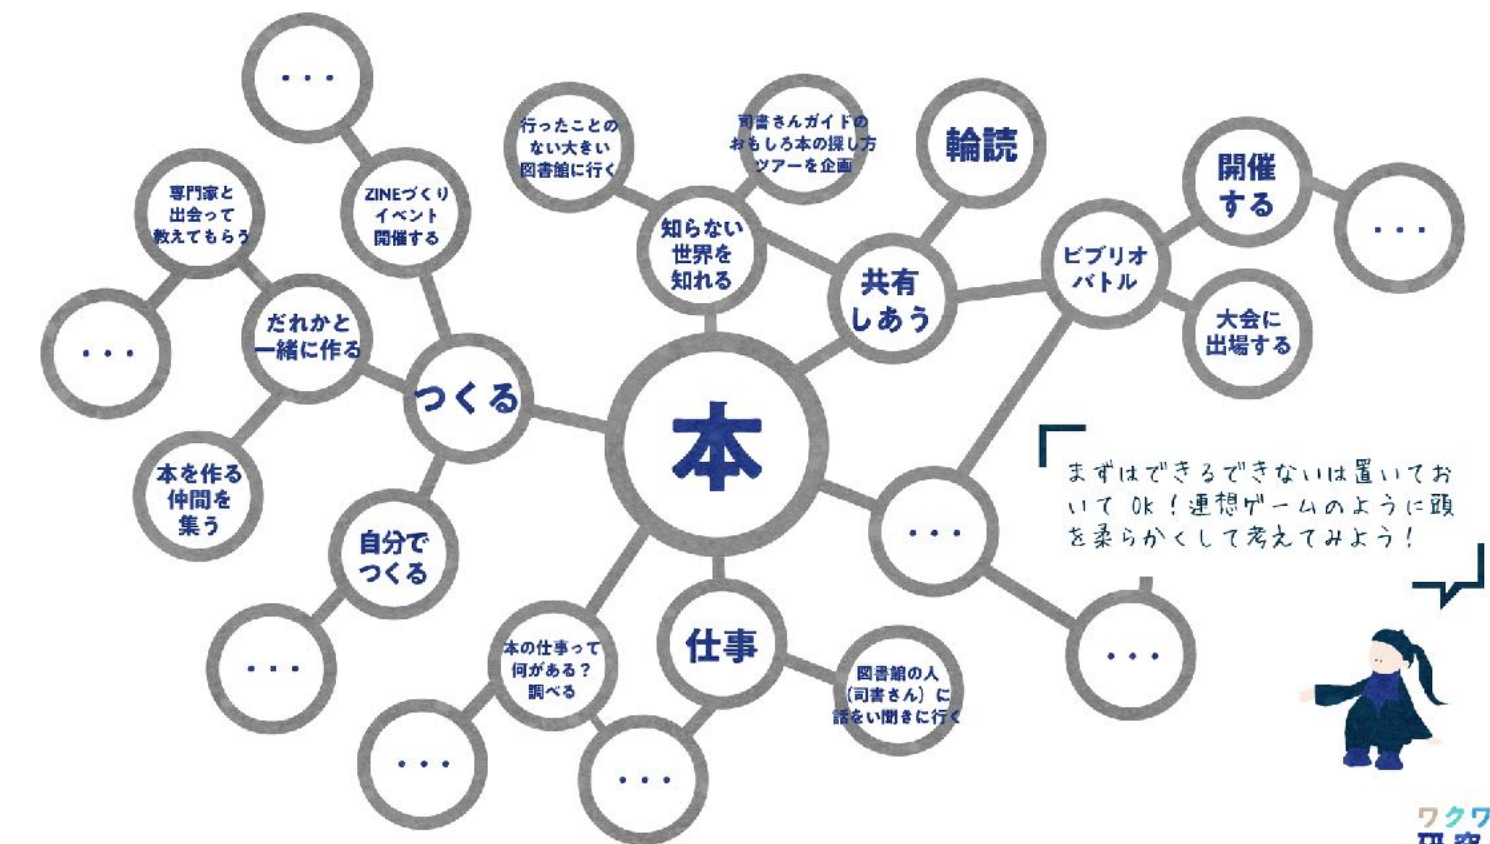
本

つくる

だれかと一緒に作る

専門家と出会って教えてもらう

・・・

本を作る仲間を集う

ZINEづくりイベント開催する

・・・

自分でつくる

・・・

知らない世界を知れる

行ったことのない大きい図書館に行く

司書さんガイドのおもしろ本の探し方ツアーを企画

共有しあう

輪読

ビブリオバトル

開催する

・・・

大会に出場する

仕事

本の仕事って何がある？調べる

・・・

・・・

図書館の人（司書さん）に話を聞きに行く

・・・

・・・

まずはできるできないは置いておいて OK！連想ゲームのように頭を柔らかくして考えてみよう！

ワクワ
研究